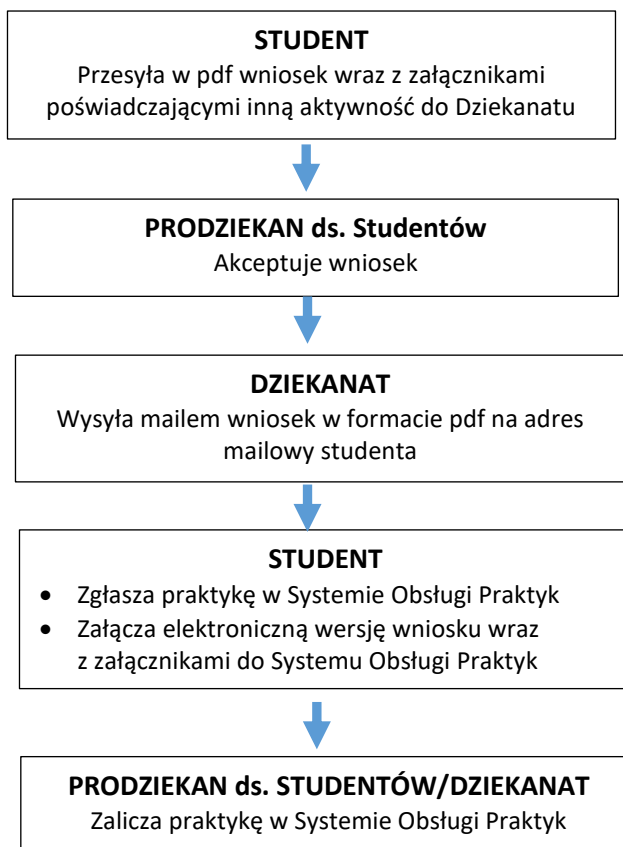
**STUDENT**
Przesyła w pdf wniosek wraz z załącznikami poświadczającymi inną aktywność do Dziekanatu

**PRODZIEKAN ds. Studentów**
Akceptuje wniosek

**DZIEKANAT**
Wysyła mailem wniosek w formacie pdf na adres mailowy studenta

**STUDENT**
- Zgłasza praktykę w Systemie Obsługi Praktyk
- Załącza elektroniczną wersję wniosku wraz z załącznikami do Systemu Obsługi Praktyk

**PRODZIEKAN ds. STUDENTÓW/DZIEKANAT**
Zalicza praktykę w Systemie Obsługi Praktyk